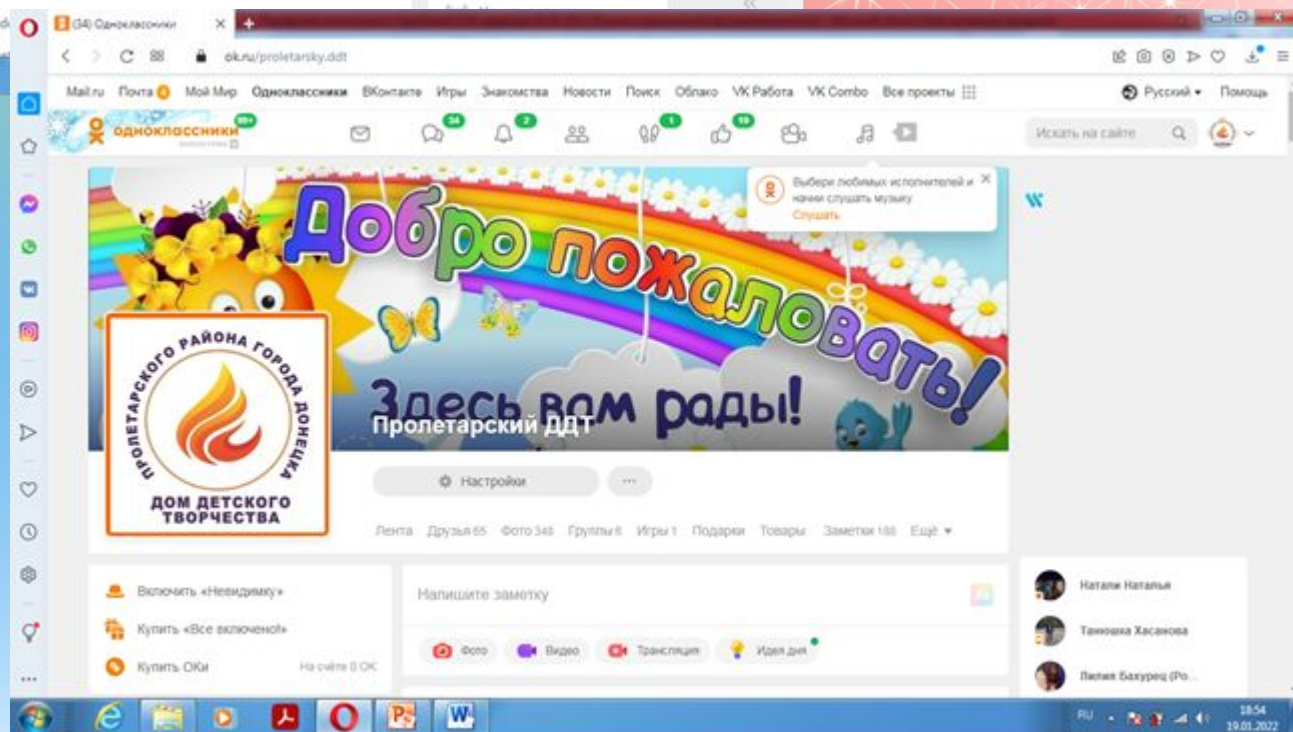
(34) Одноклассники

ok.ru/proletarsky.ddt

Mail.ru Почта Мой Мир Одноклассники ВКонтакте Игры Знакомства Новости Поиск Облако VK Работа VK Combo Все проекты

Русский Помощь

одноклассники 99+

34 2 1 19

Искать на сайте

Выбери любимых исполнителей и начни слушать музыку
Слушать

Добро пожаловать!

Здесь вам рады!

Пролетарский ДДТ

ПРОЛЕТАРСКОГО РАЙОНА ГОРОДА ДОНЕЦКА
ДОМ ДЕТСКОГО ТВОРЧЕСТВА

Настройки

Лента Друзья 65 Фото 348 Группы 6 Игры 1 Подарки Товары Заметки 188 Ещё

Включить «Невидимку»
Купить «Все включено!»
Купить ОКи На счёте 0 ОК

Напишите заметку

Фото Видео Трансляция Идея дня

Натали Наталья
Танюшка Хасанова
Лилия Бахурец (Ро...

RU 18:54 19.01.2022